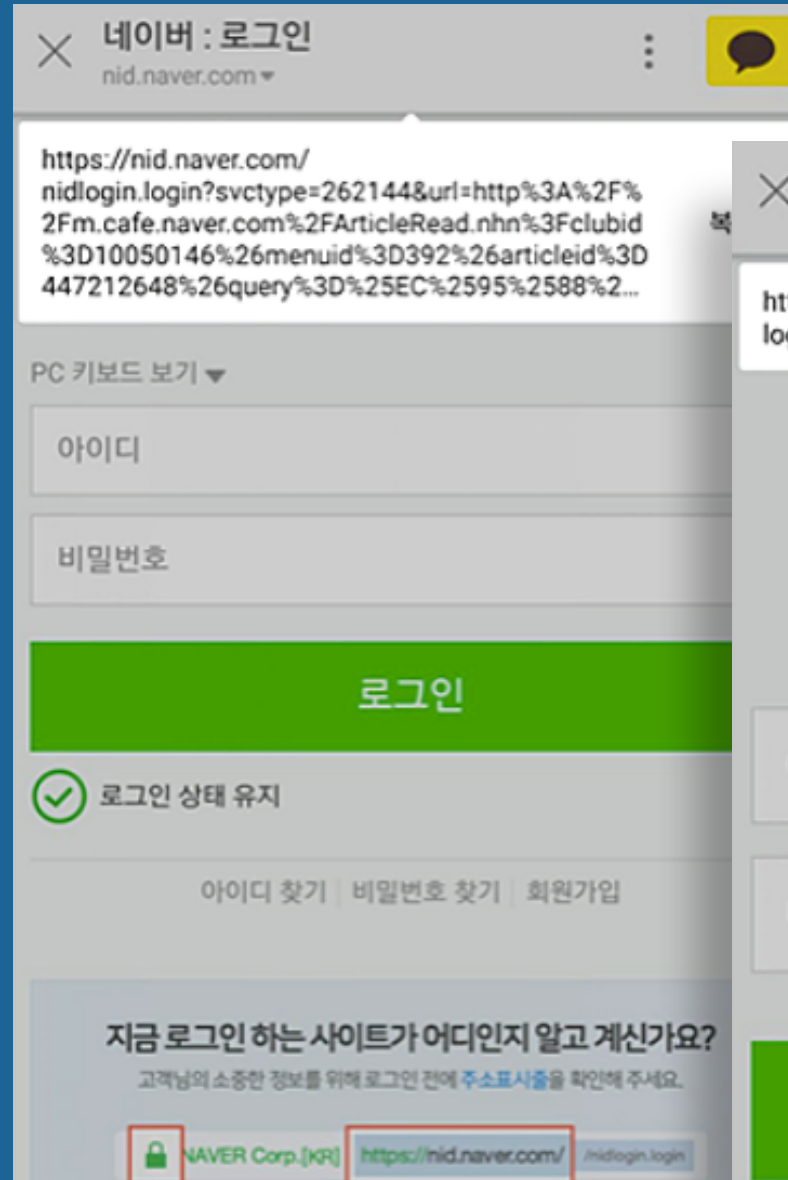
네이버 : 로그인
nid.naver.com

https://nid.naver.com/nidlogin.login?svctype=262144&url=http%3A%2F%2Fm.cafe.naver.com%2FArticleRead.nhn%3Fclubid%3D10050146%26menuid%3D392%26articleid%3D447212648%26query%3D%25EC%2595%2588%2...

복

PC 키보드 보기

아이디

비밀번호

로그인

로그인 상태 유지

아이디 찾기 | 비밀번호 찾기 | 회원가입

지금 로그인 하는 사이트가 어디인지 알고 계신가요?

고객님의 소중한 정보를 위해 로그인 전에 주소표시줄을 확인해 주세요.

NAVER Corp.[KR] https://nid.naver.com/ /nidlogin.login

ht
lo